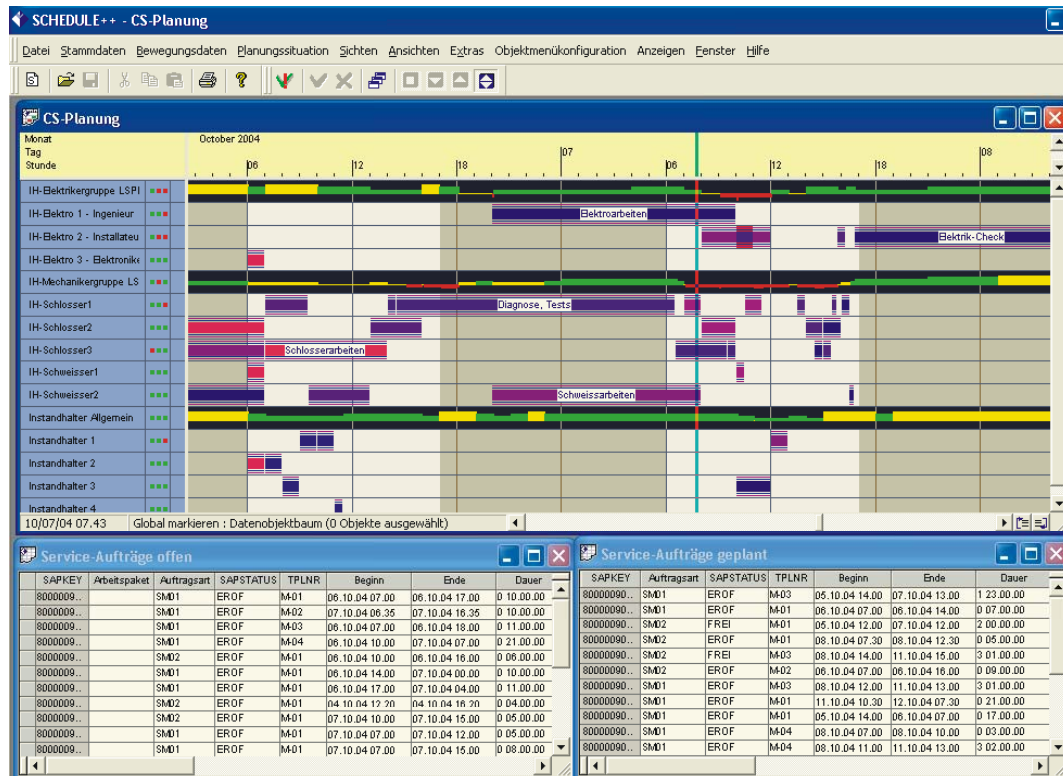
SCHEDULE++ - CS-Planung

Datei Stammdaten Bewegungsdaten Planungssituation Sichten Ansichten Extras Objektmenükonfiguration Anzeigen Fenster Hilfe

CS-Planung

Monat
Tag
Stunde

October 2004
06 12 18 07 06 12 18 08

IH-Elektrikergruppe LSPI
IH-Elektro 1 - Ingenieur
IH-Elektro 2 - Installateu
IH-Elektro 3 - Elektronike
IH-Mechanikergruppe LS
IH-Schlosser1
IH-Schlosser2
IH-Schlosser3
IH-Schweisser1
IH-Schweisser2
Instandhalter Allgemein
Instandhalter 1
Instandhalter 2
Instandhalter 3
Instandhalter 4

Elektroarbeiten
Elektrik-Check
Diagnose, Tests
Schlosserarbeiten
Schweissarbeiten

10/07/04 07.43 Global markieren : Datenobjektbaum (0 Objekte ausgewählt)

Service-Aufträge offen

| SAPKEY | Arbeitspaket | Auftragsart | SAPSTATUS | TPLNR | Beginn | Ende | Dauer |
|---|---|---|---|---|---|---|---|
| 8000009.. | | SM01 | EROF | M-01 | 06.10.04 07.00 | 06.10.04 17.00 | 0 10.00.00 |
| 8000009.. | | SM01 | EROF | M-02 | 07.10.04 06.35 | 07.10.04 16.35 | 0 10.00.00 |
| 8000009.. | | SM01 | EROF | M-03 | 06.10.04 07.00 | 06.10.04 18.00 | 0 11.00.00 |
| 8000009.. | | SM01 | EROF | M-04 | 06.10.04 10.00 | 07.10.04 07.00 | 0 21.00.00 |
| 8000009.. | | SM02 | EROF | M-01 | 06.10.04 10.00 | 06.10.04 16.00 | 0 06.00.00 |
| 8000009.. | | SM01 | EROF | M-01 | 06.10.04 14.00 | 07.10.04 00.00 | 0 10.00.00 |
| 8000009.. | | SM01 | EROF | M-01 | 06.10.04 17.00 | 07.10.04 04.00 | 0 11.00.00 |
| 8000009.. | | SM02 | EROF | M-01 | 04.10.04 12.20 | 04.10.04 16.20 | 0 04.00.00 |
| 8000009.. | | SM02 | EROF | M-01 | 07.10.04 10.00 | 07.10.04 15.00 | 0 05.00.00 |
| 8000009.. | | SM01 | EROF | M-01 | 07.10.04 07.00 | 07.10.04 12.00 | 0 05.00.00 |
| 8000009.. | | SM01 | EROF | M-01 | 07.10.04 07.00 | 07.10.04 15.00 | 0 08.00.00 |

Service-Aufträge geplant

| SAPKEY | Auftragsart | SAPSTATUS | TPLNR | Beginn | Ende | Dauer |
|---|---|---|---|---|---|---|
| 80000090.. | SM01 | EROF | M-03 | 05.10.04 14.00 | 07.10.04 13.00 | 1 23.00.00 |
| 80000090.. | SM01 | EROF | M-01 | 06.10.04 07.00 | 06.10.04 14.00 | 0 07.00.00 |
| 80000090.. | SM02 | FREI | M-01 | 05.10.04 12.00 | 07.10.04 12.00 | 2 00.00.00 |
| 80000090.. | SM02 | EROF | M-01 | 08.10.04 07.30 | 08.10.04 12.30 | 0 05.00.00 |
| 80000090.. | SM02 | FREI | M-03 | 08.10.04 14.00 | 11.10.04 15.00 | 3 01.00.00 |
| 80000090.. | SM02 | EROF | M-02 | 06.10.04 07.00 | 06.10.04 16.00 | 0 09.00.00 |
| 80000090.. | SM01 | EROF | M-03 | 08.10.04 12.00 | 11.10.04 13.00 | 3 01.00.00 |
| 80000090.. | SM01 | EROF | M-01 | 11.10.04 10.30 | 12.10.04 07.30 | 0 21.00.00 |
| 80000090.. | SM01 | EROF | M-01 | 05.10.04 14.00 | 06.10.04 07.00 | 0 17.00.00 |
| 80000090.. | SM01 | EROF | M-04 | 08.10.04 07.00 | 08.10.04 10.00 | 0 03.00.00 |
| 80000090.. | SM01 | EROF | M-04 | 08.10.04 11.00 | 11.10.04 13.00 | 3 02.00.00 |